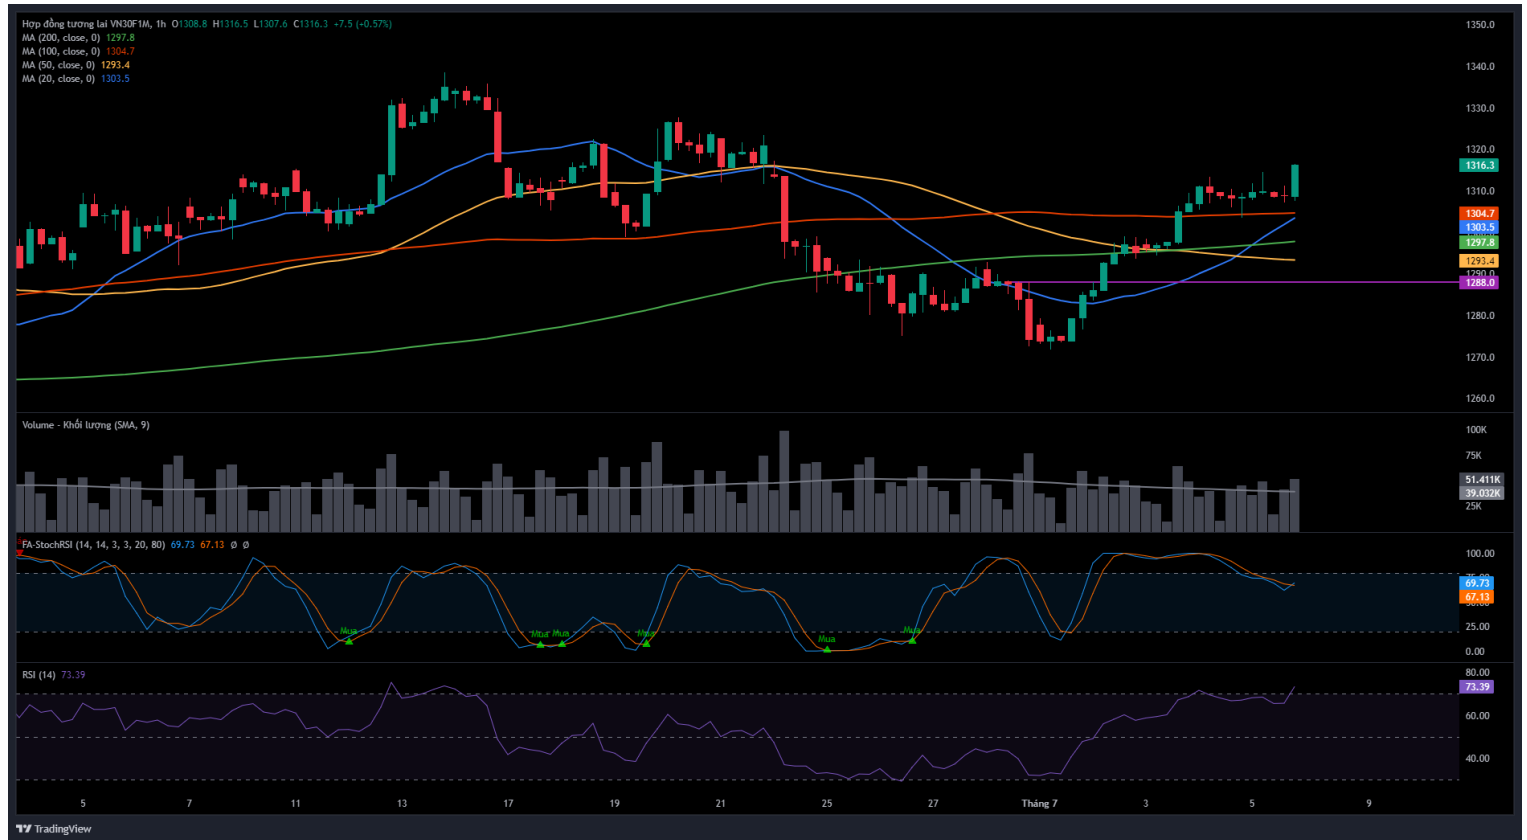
Hợp đồng tương lai VN30F1M, 1h O1308.8 H1316.5 L1307.6 C1316.3 +7.5 (+0.57%)
MA (200, close, 0) 1297.8
MA (100, close, 0) 1304.7
MA (50, close, 0) 1293.4
MA (20, close, 0) 1303.5

1350.0
1340.0
1330.0
1320.0
1316.3
1310.0
1304.7
1303.5
1297.8
1293.4
1290.0
1288.0
1280.0
1270.0
1260.0

Volume - Khối lượng (SMA, 9)
100K
75K
51.411K
39.032K
25K

FA-StochRSI (14, 14, 3, 3, 20, 80) 69.73 67.13 ∅ ∅
Mua
Mua Mua
Mua
Mua
Mua
100.00
75.00
69.73
67.13
25.00
0.00

RSI (14) 73.39
80.00
73.39
60.00
40.00

5 7 11 13 17 19 21 25 27 Tháng 7 3 5 9

TradingView